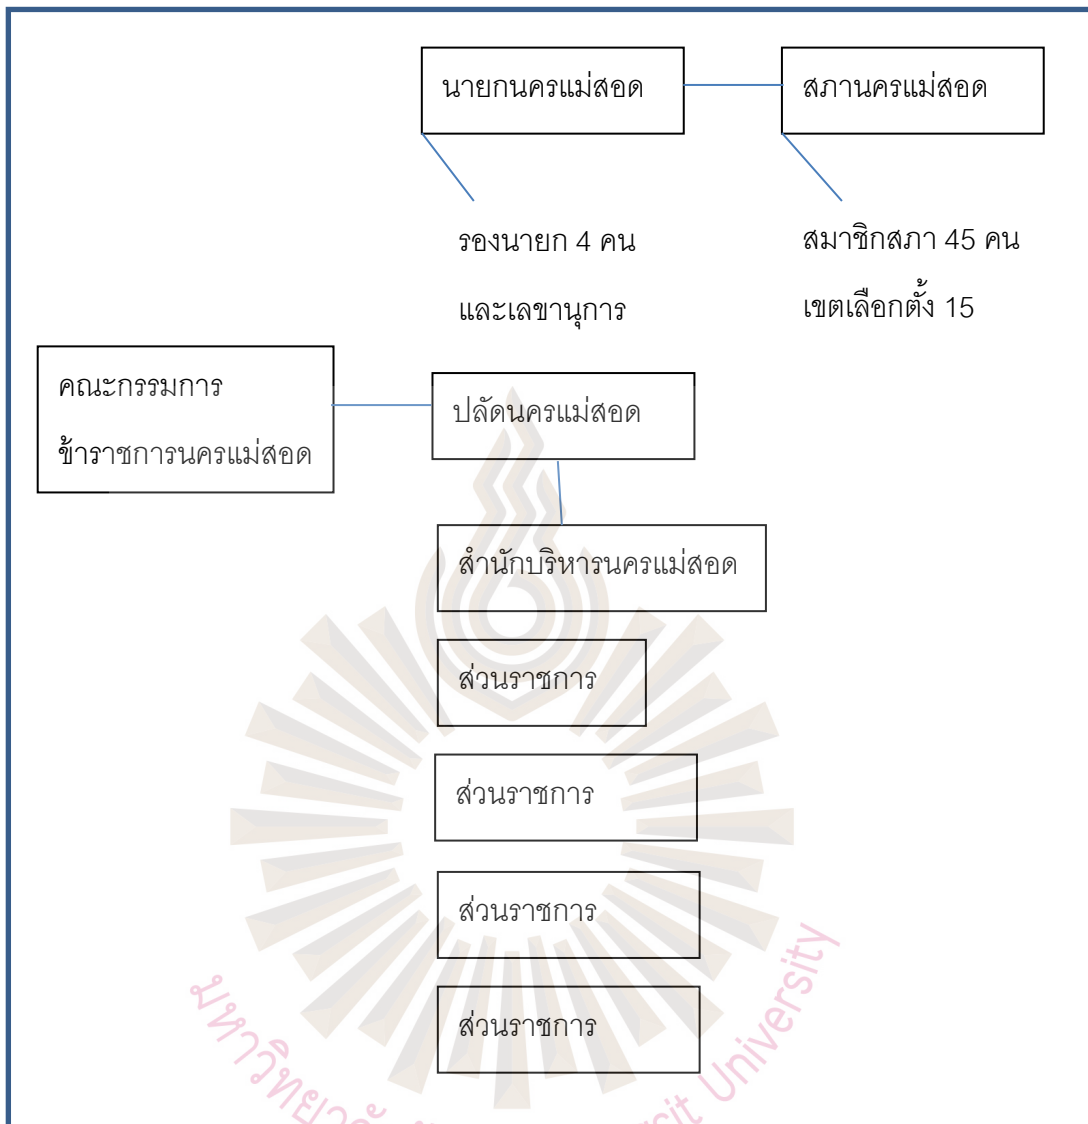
นายกนครแม่สอด

สภานครแม่สอด

รองนายก 4 คน และเลขานุการ

สมาชิกสภา 45 คน เขตเลือกตั้ง 15

คณะกรรมการข้าราชการนครแม่สอด

ปลัดนครแม่สอด

สำนักบริหารนครแม่สอด

ส่วนราชการ

ส่วนราชการ

ส่วนราชการ

ส่วนราชการ

มหาวิทยาลัย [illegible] University